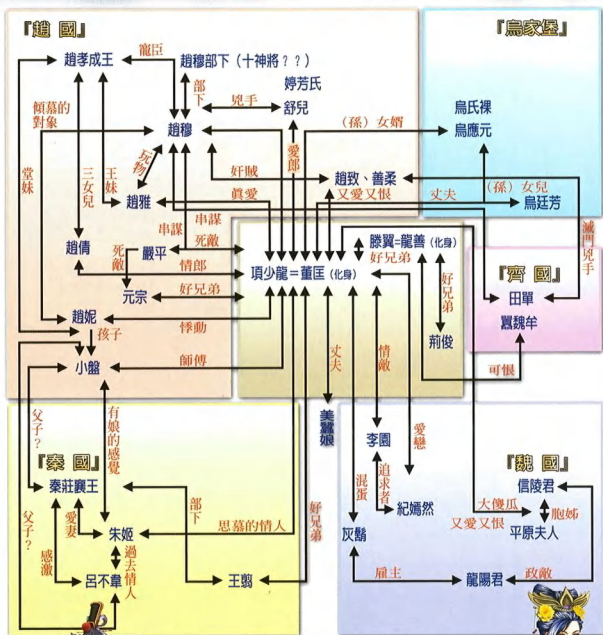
『趙國』

趙孝成王
寵臣
趙穆部下（十神將？？）
部下
婷芳氏
兒手
舒兒
傾慕的對象
趙穆
（孫）女婿
三女兒
王妹
玩物
奸賊
愛郎
趙致、善柔
趙雅
真愛
又愛又恨
丈夫
串謀
趙倩
死敵
嚴平
串謀
死敵
情郎
項少龍＝董匡（化身）
滕翼＝龍善（化身）
好兄弟
好兄弟
元宗
好兄弟
堂妹
趙妮
孩子
悸動
荊俊
小盤
師傅
丈夫
情敵

『烏家堡』

烏氏倮
烏應元
（孫）女兒
烏廷芳
滅門兇手

『齊國』

田單
囂魏牟
可恨

父子？
有娘的感覺
美蠶娘
愛戀
李園
追求者

『秦國』

秦莊襄王
部下
愛妻
朱姬
恩慕的情人
好兄弟
紀嫣然
混蛋
父子？
感激
過去情人
呂不韋
王翦
灰鬍

『魏國』

信陵君
大傻瓜
胞姊
又愛又恨
平原夫人
雇主
龍陽君
政敵